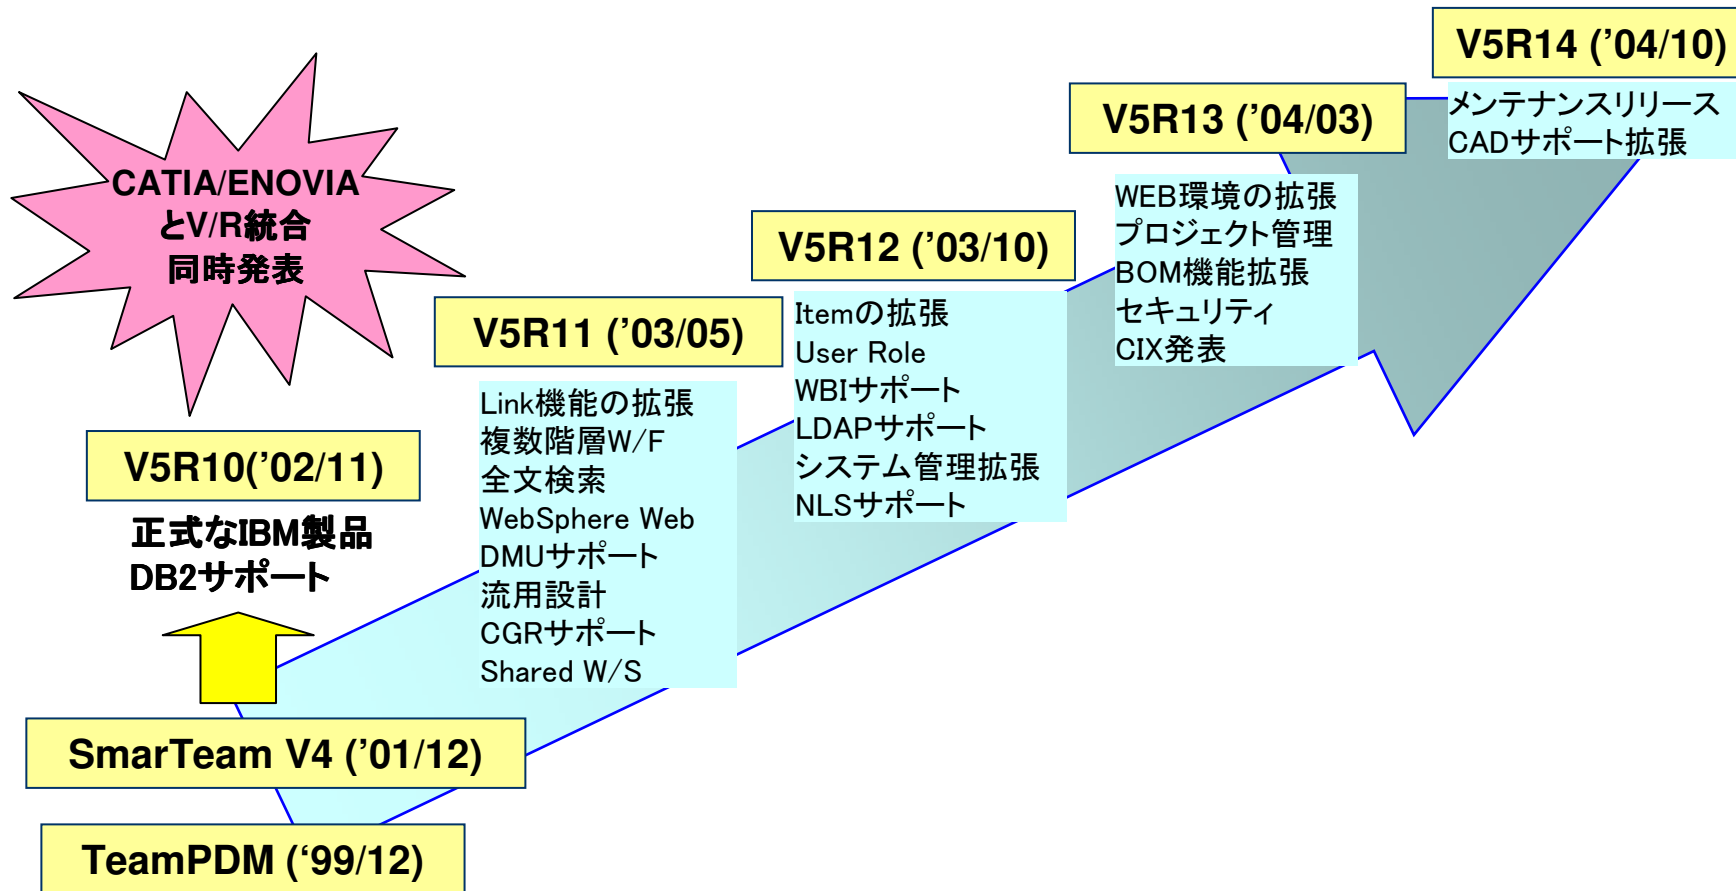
CATIA/ENOVIA
とV/R統合
同時発表

V5R10('02/11)

正式なIBM製品
DB2サポート

SmarTeam V4 ('01/12)

TeamPDM ('99/12)

V5R11 ('03/05)

Link機能の拡張
複数階層W/F
全文検索
WebSphere Web
DMUサポート
流用設計
CGRサポート
Shared W/S

V5R12 ('03/10)

Itemの拡張
User Role
WBIサポート
LDAPサポート
システム管理拡張
NLSサポート

V5R13 ('04/03)

WEB環境の拡張
プロジェクト管理
BOM機能拡張
セキュリティ
CIX発表

V5R14 ('04/10)

メンテナンスリリース
CADサポート拡張